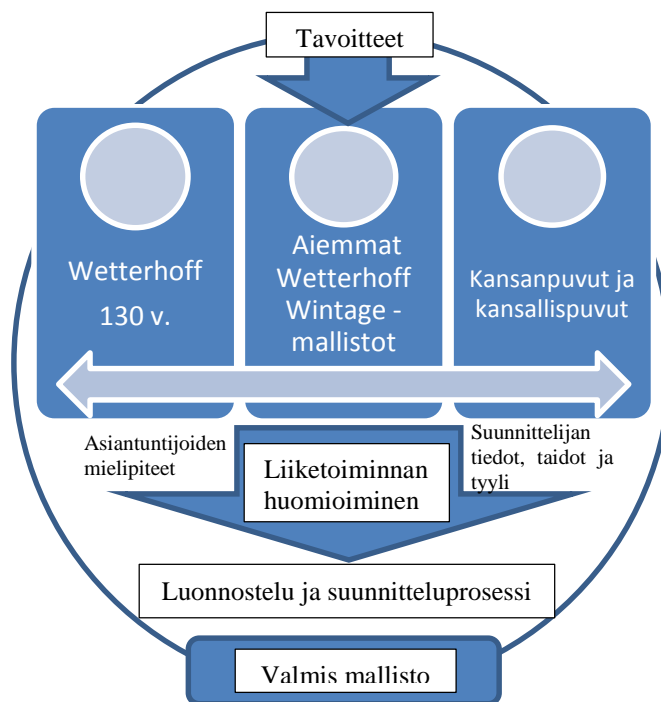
Tavoitteet

Wetterhoff 130 v.

Aiemmat Wetterhoff Wintage - mallistot

Kansanpuvut ja kansallispuvut

Asiantuntijoiden mielipiteet

Liiketoiminnan huomioiminen

Suunnittelijan tiedot, taidot ja tyyli

Luonnostelu ja suunnitteluprosessi

Valmis mallisto